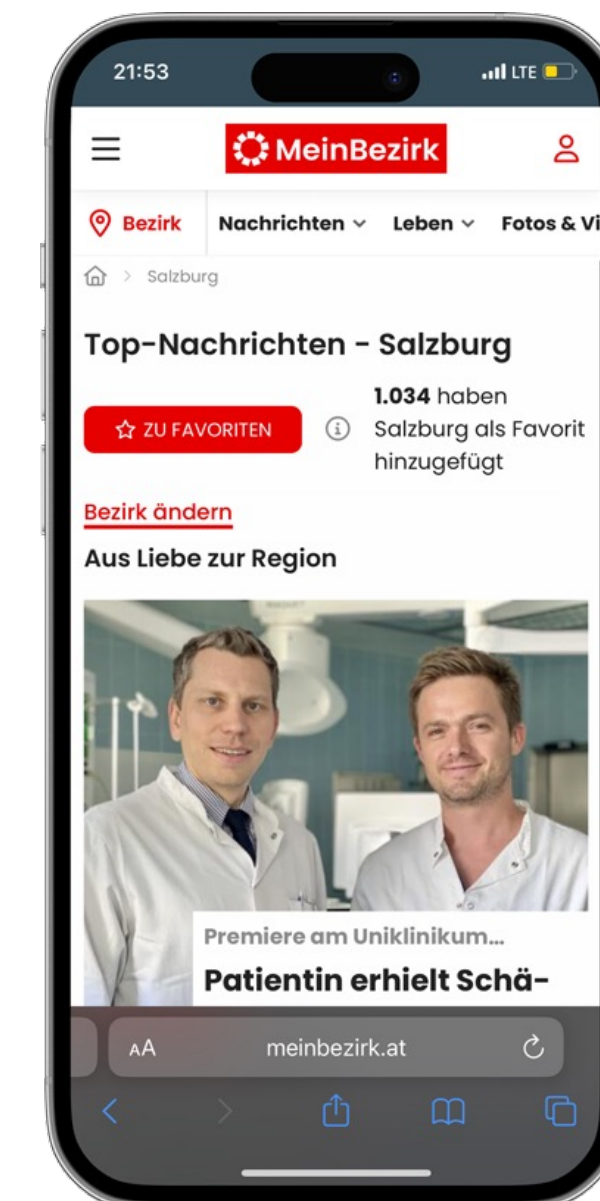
21:53

LTE

MeinBezirk

Bezirk Nachrichten Leben Fotos & Vi

Salzburg

Top-Nachrichten - Salzburg

ZU FAVORITEN

1.034 haben Salzburg als Favorit hinzugefügt

Bezirk ändern

Aus Liebe zur Region

Premiere am Uniklinikum...

Patientin erhielt Schä-

AA meinbezirk.at